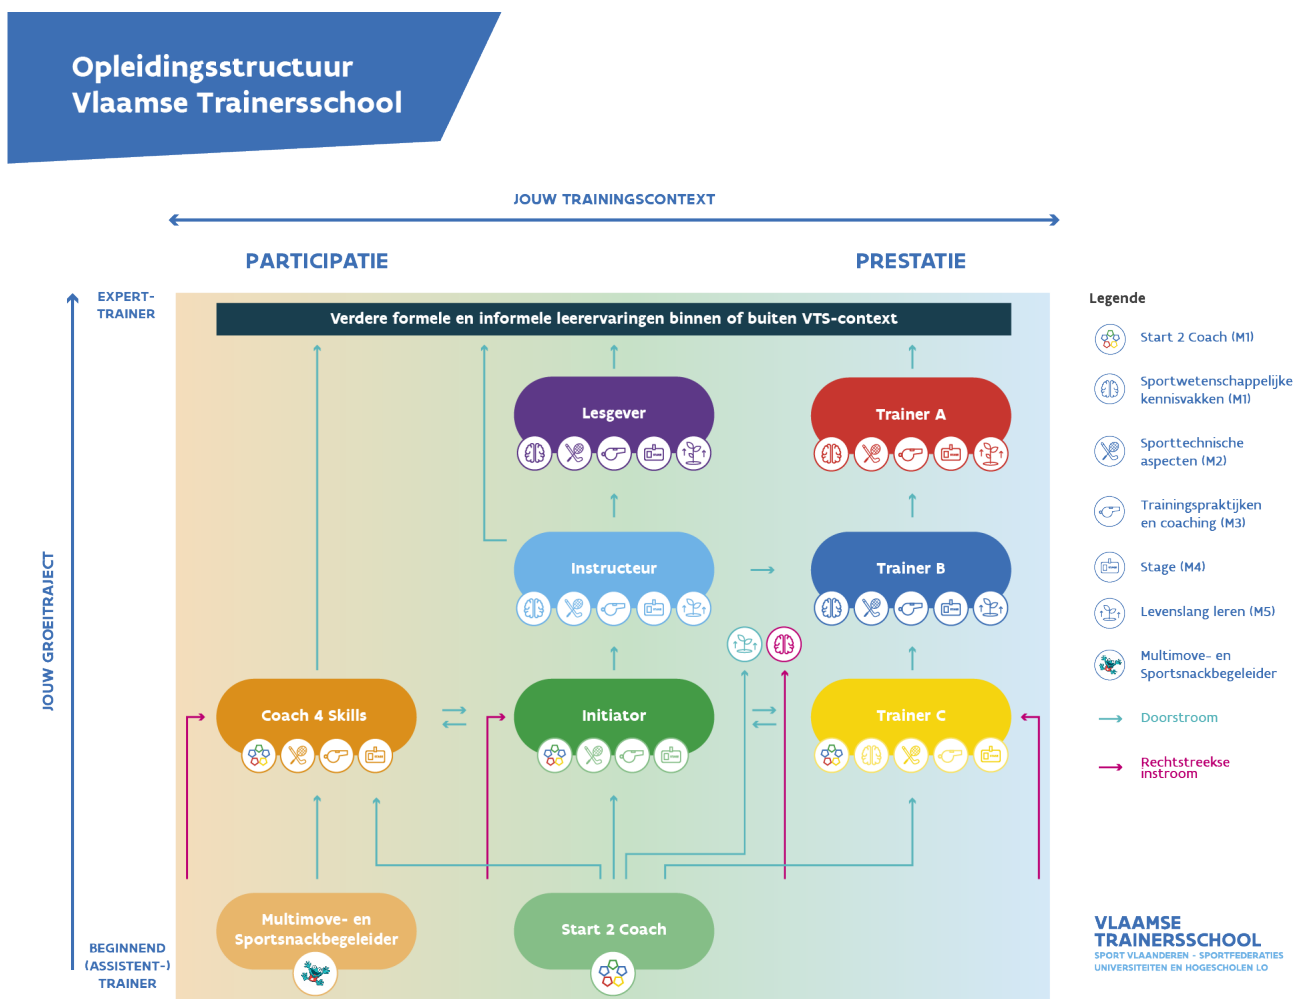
Opleidingsstructuur
Vlaamse Trainersschool

JOUW TRAININGSCONTEXT

PARTICIPATIE

PRESTATIE

EXPERT-
TRAINER

JOUW GROEITRAJECT

BEGINNEND
(ASSISTENT-)
TRAINER

Verdere formele en informele leerervaringen binnen of buiten VTS-context

Lesgever

Trainer A

Instructeur

Trainer B

Coach 4 Skills

Initiator

Trainer C

Multimove- en
Sportsnackbegeleider

Start 2 Coach

Legende

Start 2 Coach (M1)

Sportwetenschappelijke kennisvakken (M1)

Sporttechnische aspecten (M2)

Trainingspraktijken en coaching (M3)

Stage (M4)

Levenslang leren (M5)

Multimove- en Sportsnackbegeleider

Doorstroom

Rechtstreekse instroom

VLAAMSE
TRAINERSSCHOOL
SPORT VLAANDEREN - SPORTFEDERATIES
UNIVERSITEITEN EN HOGESCHOLEN LO